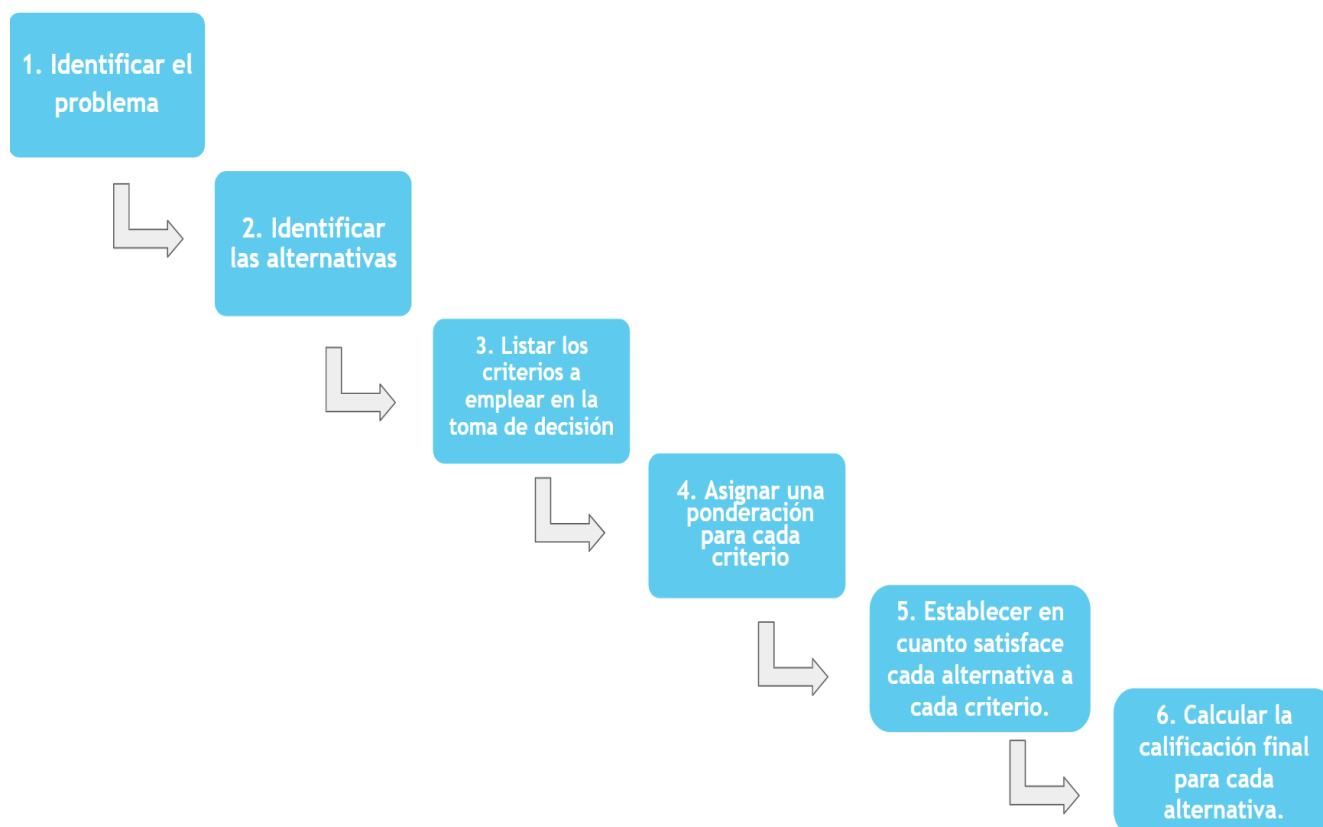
1. Identificar el problema

2. Identificar las alternativas

3. Listar los criterios a emplear en la toma de decisión

4. Asignar una ponderación para cada criterio

5. Establecer en cuanto satisface cada alternativa a cada criterio.

6. Calcular la calificación final para cada alternativa.